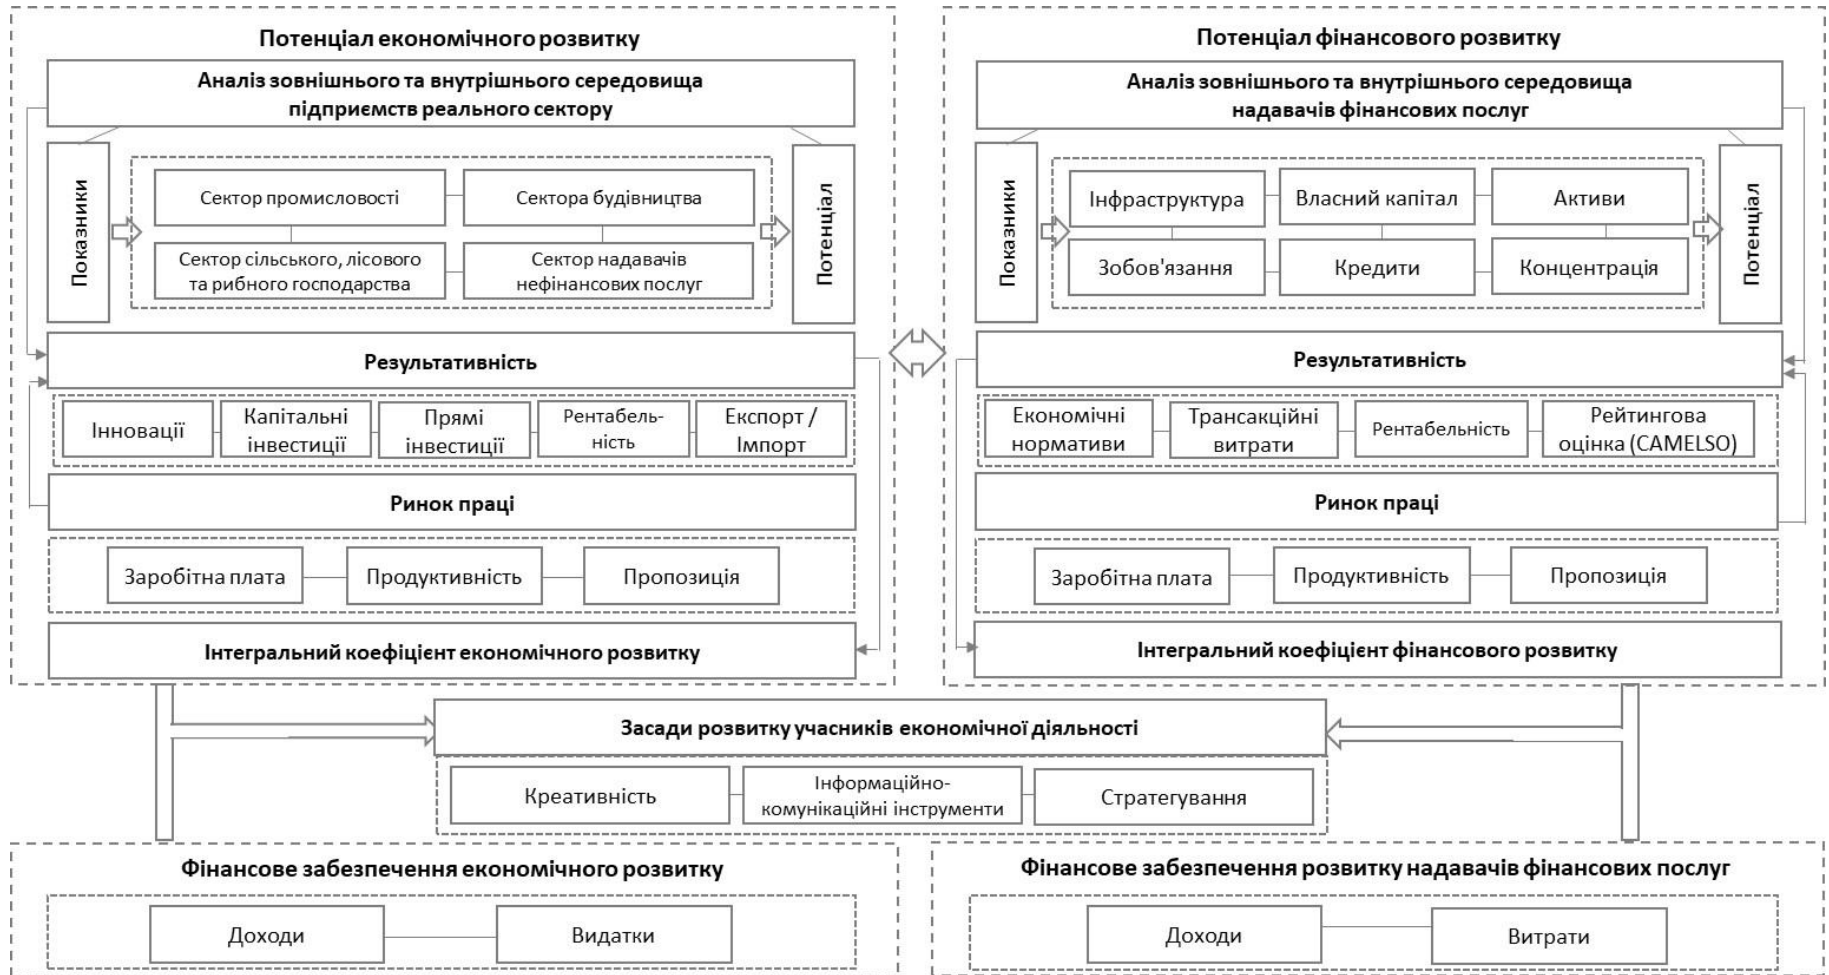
Потенціал економічного розвитку

Аналіз зовнішнього та внутрішнього середовища підприємств реального сектору

Показники

Сектор промисловості

Сектора будівництва

Сектор сільського, лісового та рибного господарства

Сектор надавачів нефінансових послуг

Потенціал

Результативність

Інновації

Капітальні інвестиції

Прямі інвестиції

Рентабельність

Експорт / Імпорт

Ринок праці

Заробітна плата

Продуктивність

Пропозиція

Інтегральний коефіцієнт економічного розвитку

Потенціал фінансового розвитку

Аналіз зовнішнього та внутрішнього середовища надавачів фінансових послуг

Показники

Інфраструктура

Власний капітал

Активи

Зобов'язання

Кредити

Концентрація

Потенціал

Результативність

Економічні нормативи

Трансакційні витрати

Рентабельність

Рейтингова оцінка (CAMELSO)

Ринок праці

Заробітна плата

Продуктивність

Пропозиція

Інтегральний коефіцієнт фінансового розвитку

Засади розвитку учасників економічної діяльності

Креативність

Інформаційно-комунікаційні інструменти

Стратегування

Фінансове забезпечення економічного розвитку

Доходи

Видатки

Фінансове забезпечення розвитку надавачів фінансових послуг

Доходи

Витрати